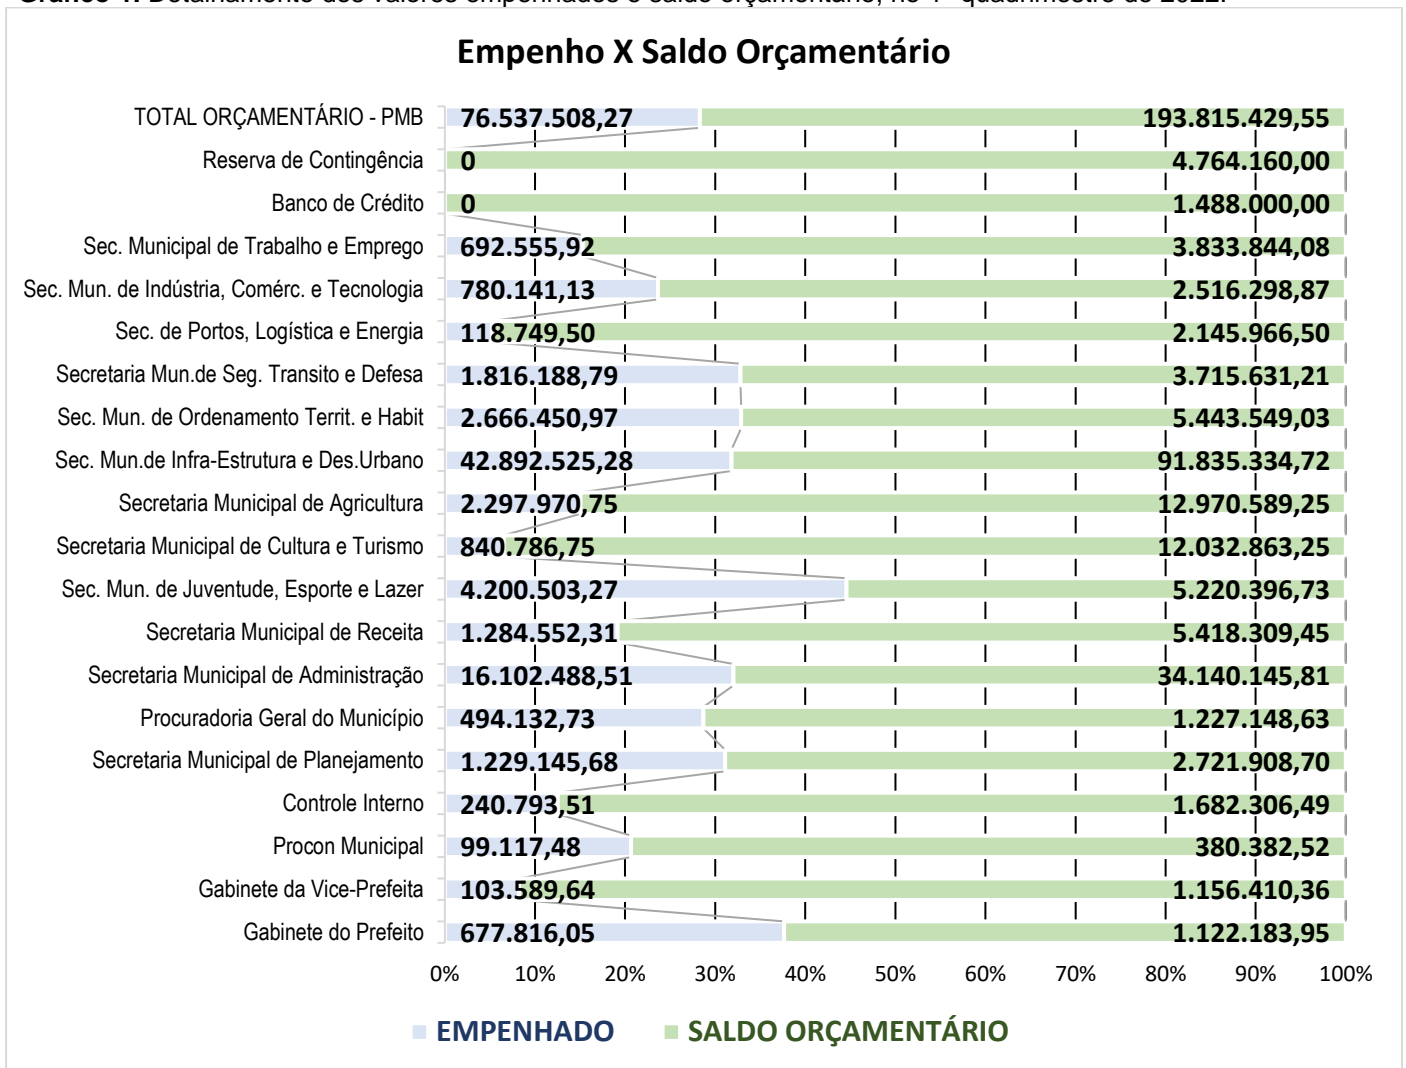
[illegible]

Empenho X Saldo Orçamentário

| | EMPENHADO | SALDO ORÇAMENTÁRIO |
|---|---|---|
| TOTAL ORÇAMENTÁRIO - PMB | 76.537.508,27 | 193.815.429,55 |
| Reserva de Contingência | 0 | 4.764.160,00 |
| Banco de Crédito | 0 | 1.488.000,00 |
| Sec. Municipal de Trabalho e Emprego | 692.555,92 | 3.833.844,08 |
| Sec. Mun. de Indústria, Comérc. e Tecnologia | 780.141,13 | 2.516.298,87 |
| Sec. de Portos, Logística e Energia | 118.749,50 | 2.145.966,50 |
| Secretaria Mun.de Seg. Transito e Defesa | 1.816.188,79 | 3.715.631,21 |
| Sec. Mun. de Ordenamento Territ. e Habit | 2.666.450,97 | 5.443.549,03 |
| Sec. Mun.de Infra-Estrutura e Des.Urbano | 42.892.525,28 | 91.835.334,72 |
| Secretaria Municipal de Agricultura | 2.297.970,75 | 12.970.589,25 |
| Secretaria Municipal de Cultura e Turismo | 840.786,75 | 12.032.863,25 |
| Sec. Mun. de Juventude, Esporte e Lazer | 4.200.503,27 | 5.220.396,73 |
| Secretaria Municipal de Receita | 1.284.552,31 | 5.418.309,45 |
| Secretaria Municipal de Administração | 16.102.488,51 | 34.140.145,81 |
| Procuradoria Geral do Município | 494.132,73 | 1.227.148,63 |
| Secretaria Municipal de Planejamento | 1.229.145,68 | 2.721.908,70 |
| Controle Interno | 240.793,51 | 1.682.306,49 |
| Procon Municipal | 99.117,48 | 380.382,52 |
| Gabinete da Vice-Prefeita | 103.589,64 | 1.156.410,36 |
| Gabinete do Prefeito | 677.816,05 | 1.122.183,95 |

0% 10% 20% 30% 40% 50% 60% 70% 80% 90% 100%

EMPENHADO SALDO ORÇAMENTÁRIO